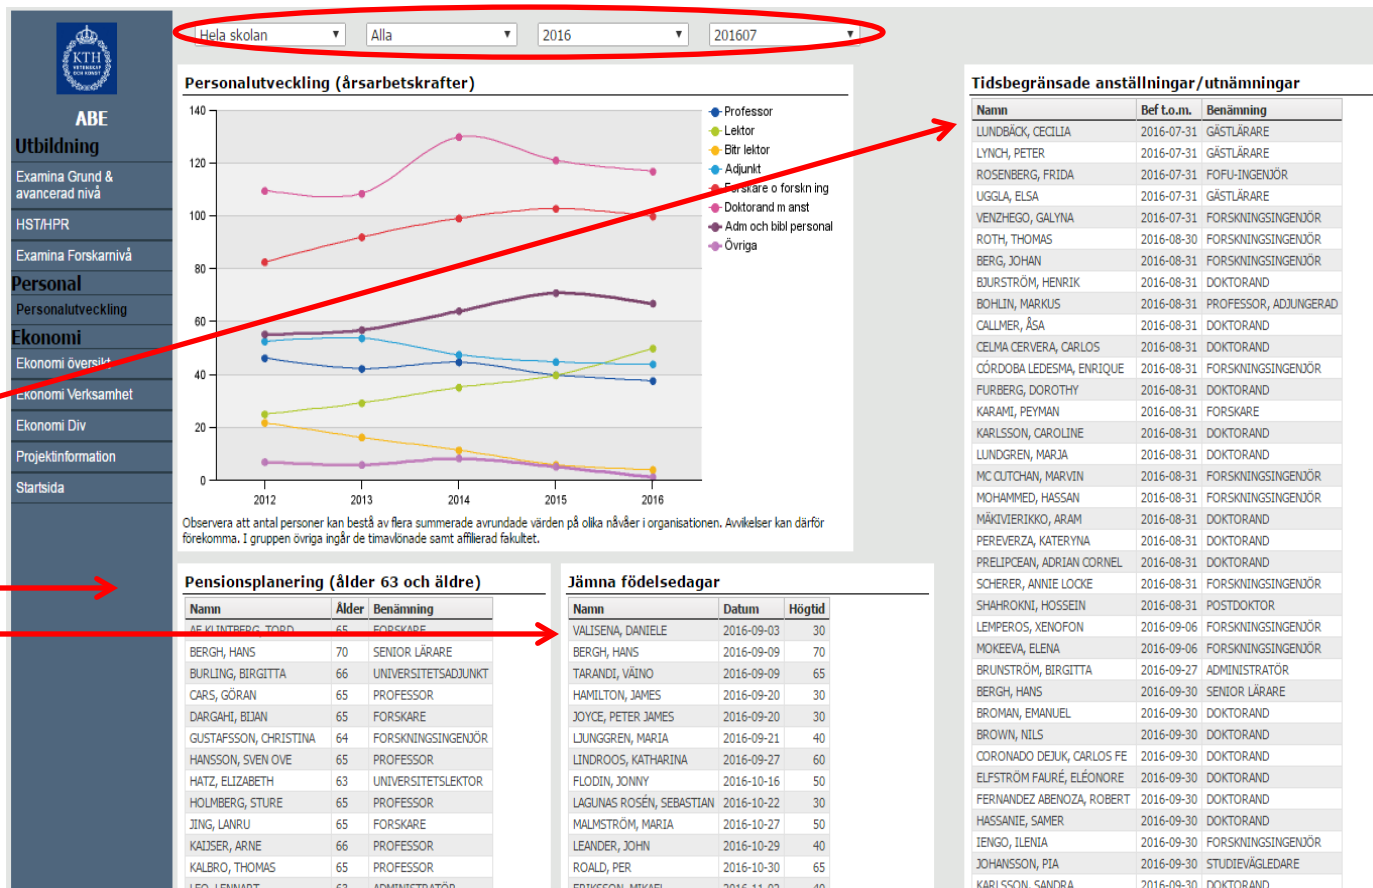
KTH VETENSKAP OCH KONST

ABE
Utbildning
Examina Grund & avancerad nivå
HST/HPR
Examina Forskarnivå
Personal
Personalutveckling
Ekonomi
Ekonomi översikt
Ekonomi Verksamhet
Ekonomi Div
Projektinformation
Startsida

Hela skolan ▾ | Alla ▾ | 2016 ▾ | 201607 ▾

Personalutveckling (årsarbetskrafter)

140
120
100
80
60
40
20
0
2012 2013 2014 2015 2016

Professor
Lektor
Bitr lektor
Adjunkt
Forskare o forskn ing
Doktorand m anst
Adm och bibl personal
Övriga

Observera att antal personer kan bestå av flera summerade avrundade värden på olika nåvåer i organisationen. Avvikelser kan därför förekomma. I gruppen övriga ingår de timavlönade samt affilierad fakultet.

Pensionsplanering (ålder 63 och äldre)

| Namn | Ålder | Benämning |
|---|---|---|
| AF KLINTBERG, TORD | 65 | FORSKARE |
| BERGH, HANS | 70 | SENIOR LÄRARE |
| BURLING, BIRGITTA | 66 | UNIVERSITETSADJUNKT |
| CARS, GÖRAN | 65 | PROFESSOR |
| DARGAHI, BIJAN | 65 | FORSKARE |
| GUSTAFSSON, CHRISTINA | 64 | FORSKNINGSINGENJÖR |
| HANSSON, SVEN OVE | 65 | PROFESSOR |
| HATZ, ELIZABETH | 63 | UNIVERSITETSLEKTOR |
| HOLMBERG, STURE | 65 | PROFESSOR |
| JING, LANRU | 65 | FORSKARE |
| KAIJSER, ARNE | 66 | PROFESSOR |
| KALBRO, THOMAS | 65 | PROFESSOR |
| LEO, LENNART | 63 | ADMINISTRATÖR |

Jämna födelsedagar

| Namn | Datum | Högtid |
|---|---|---|
| VALISENA, DANIELE | 2016-09-03 | 30 |
| BERGH, HANS | 2016-09-09 | 70 |
| TARANDI, VÄINO | 2016-09-09 | 65 |
| HAMILTON, JAMES | 2016-09-20 | 30 |
| JOYCE, PETER JAMES | 2016-09-20 | 30 |
| LJUNGGREN, MARIA | 2016-09-21 | 40 |
| LINDROOS, KATHARINA | 2016-09-27 | 60 |
| FLODIN, JONNY | 2016-10-16 | 50 |
| LAGUNAS ROSÉN, SEBASTIAN | 2016-10-22 | 30 |
| MALMSTRÖM, MARIA | 2016-10-27 | 50 |
| LEANDER, JOHN | 2016-10-29 | 40 |
| ROALD, PER | 2016-10-30 | 65 |
| ERIKSSON, MIKAEL | 2016-11-02 | 40 |

Tidsbegränsade anställningar/utnämningar

| Namn | Bef t.o.m. | Benämning |
|---|---|---|
| LUNDBÄCK, CECILIA | 2016-07-31 | GÄSTLÄRARE |
| LYNCH, PETER | 2016-07-31 | GÄSTLÄRARE |
| ROSENBERG, FRIDA | 2016-07-31 | FOFU-INGENJÖR |
| UGGLA, ELSA | 2016-07-31 | GÄSTLÄRARE |
| VENZHEGO, GALYNA | 2016-07-31 | FORSKNINGSINGENJÖR |
| ROTH, THOMAS | 2016-08-30 | FORSKNINGSINGENJÖR |
| BERG, JOHAN | 2016-08-31 | FORSKNINGSINGENJÖR |
| BJURSTRÖM, HENRIK | 2016-08-31 | DOKTORAND |
| BOHLIN, MARKUS | 2016-08-31 | PROFESSOR, ADJUNGERAD |
| CALLMER, ÅSA | 2016-08-31 | DOKTORAND |
| CELMA CERVERA, CARLOS | 2016-08-31 | DOKTORAND |
| CÓRDOBA LEDESMA, ENRIQUE | 2016-08-31 | FORSKNINGSINGENJÖR |
| FURBERG, DOROTHY | 2016-08-31 | DOKTORAND |
| KARAMI, PEYMAN | 2016-08-31 | FORSKARE |
| KARLSSON, CAROLINE | 2016-08-31 | DOKTORAND |
| LUNDGREN, MARJA | 2016-08-31 | DOKTORAND |
| MC CUTCHAN, MARVIN | 2016-08-31 | FORSKNINGSINGENJÖR |
| MOHAMMED, HASSAN | 2016-08-31 | FORSKNINGSINGENJÖR |
| MÄKIVIERIKKO, ARAM | 2016-08-31 | DOKTORAND |
| PEREVERZA, KATERYNA | 2016-08-31 | DOKTORAND |
| PRELIPCEAN, ADRIAN CORNEL | 2016-08-31 | DOKTORAND |
| SCHERER, ANNIE LOCKE | 2016-08-31 | FORSKNINGSINGENJÖR |
| SHAHROKNI, HOSSEIN | 2016-08-31 | POSTDOKTOR |
| LEMPEROS, XENOFON | 2016-09-06 | FORSKNINGSINGENJÖR |
| MOKEEVA, ELENA | 2016-09-06 | FORSKNINGSINGENJÖR |
| BRUNSTRÖM, BIRGITTA | 2016-09-27 | ADMINISTRATÖR |
| BERGH, HANS | 2016-09-30 | SENIOR LÄRARE |
| BROMAN, EMANUEL | 2016-09-30 | DOKTORAND |
| BROWN, NILS | 2016-09-30 | DOKTORAND |
| CORONADO DEJUK, CARLOS FE | 2016-09-30 | DOKTORAND |
| ELFSTRÖM FAURÉ, ELÉONORE | 2016-09-30 | DOKTORAND |
| FERNANDEZ ABENOZA, ROBERT | 2016-09-30 | DOKTORAND |
| HASSANIE, SAMER | 2016-09-30 | DOKTORAND |
| IENGO, ILENIA | 2016-09-30 | FORSKNINGSINGENJÖR |
| JOHANSSON, PIA | 2016-09-30 | STUDIEVÄGLEDARE |
| KARLSSON, SANDRA | 2016-09-30 | DOKTORAND |